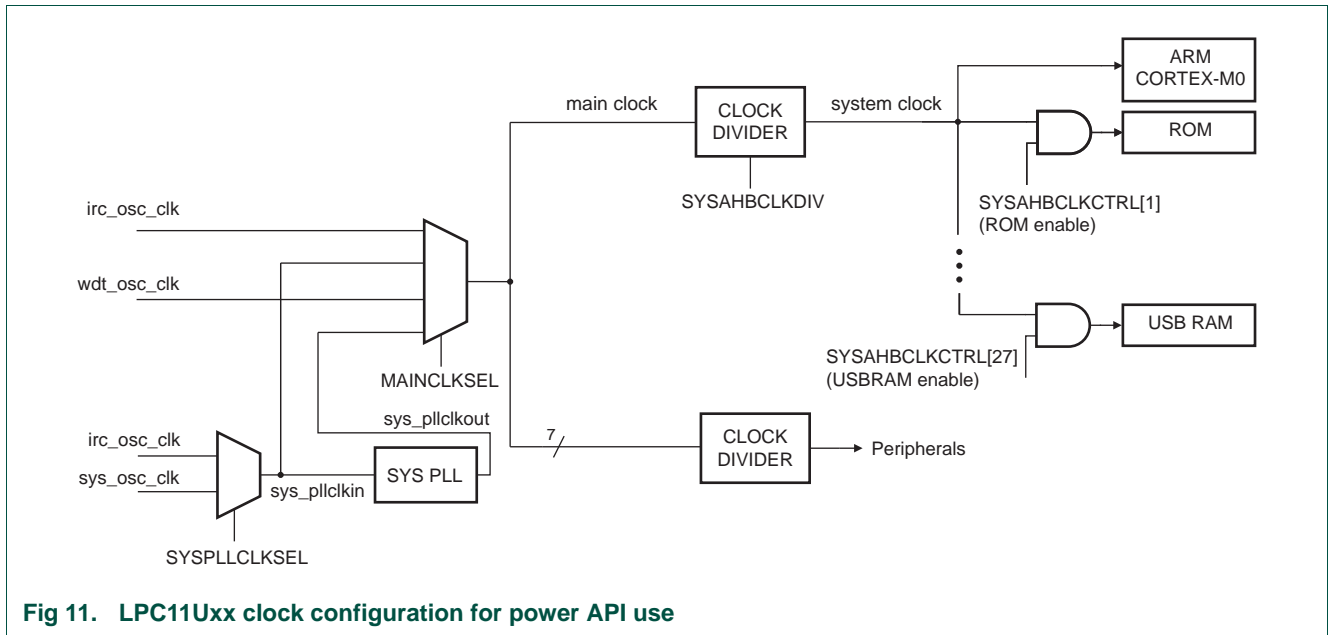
main clock

CLOCK DIVIDER

system clock

ARM CORTEX-M0

ROM

SYSAHBCLKDIV

SYSAHBCLKCTRL[1] (ROM enable)

irc_osc_clk

wdt_osc_clk

USB RAM

SYSAHBCLKCTRL[27] (USBRAM enable)

MAINCLKSEL

sys_pllclkout

7

CLOCK DIVIDER

Peripherals

irc_osc_clk

sys_osc_clk

sys_pllclkin

SYS PLL

SYSPLLCLKSEL

Fig 11. LPC11Uxx clock configuration for power API use